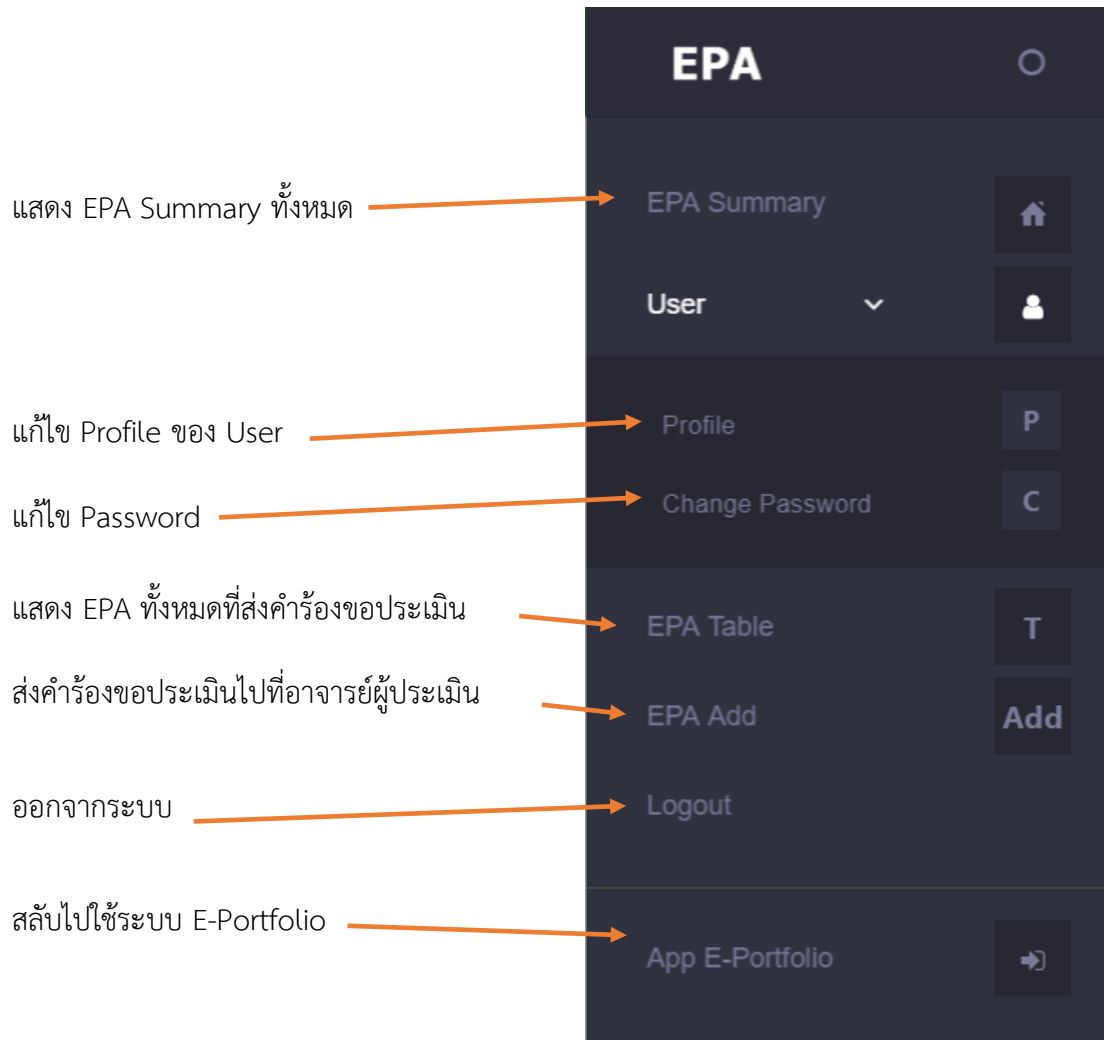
EPA

แสดง EPA Summary ทั้งหมด

EPA Summary

User

แก้ไข Profile ของ User

Profile

P

แก้ไข Password

Change Password

C

แสดง EPA ทั้งหมดที่ส่งคำร้องขอประเมิน

EPA Table

T

ส่งคำร้องขอประเมินไปที่อาจารย์ผู้ประเมิน

EPA Add

Add

ออกจากระบบ

Logout

สลับไปใช้ระบบ E-Portfolio

App E-Portfolio